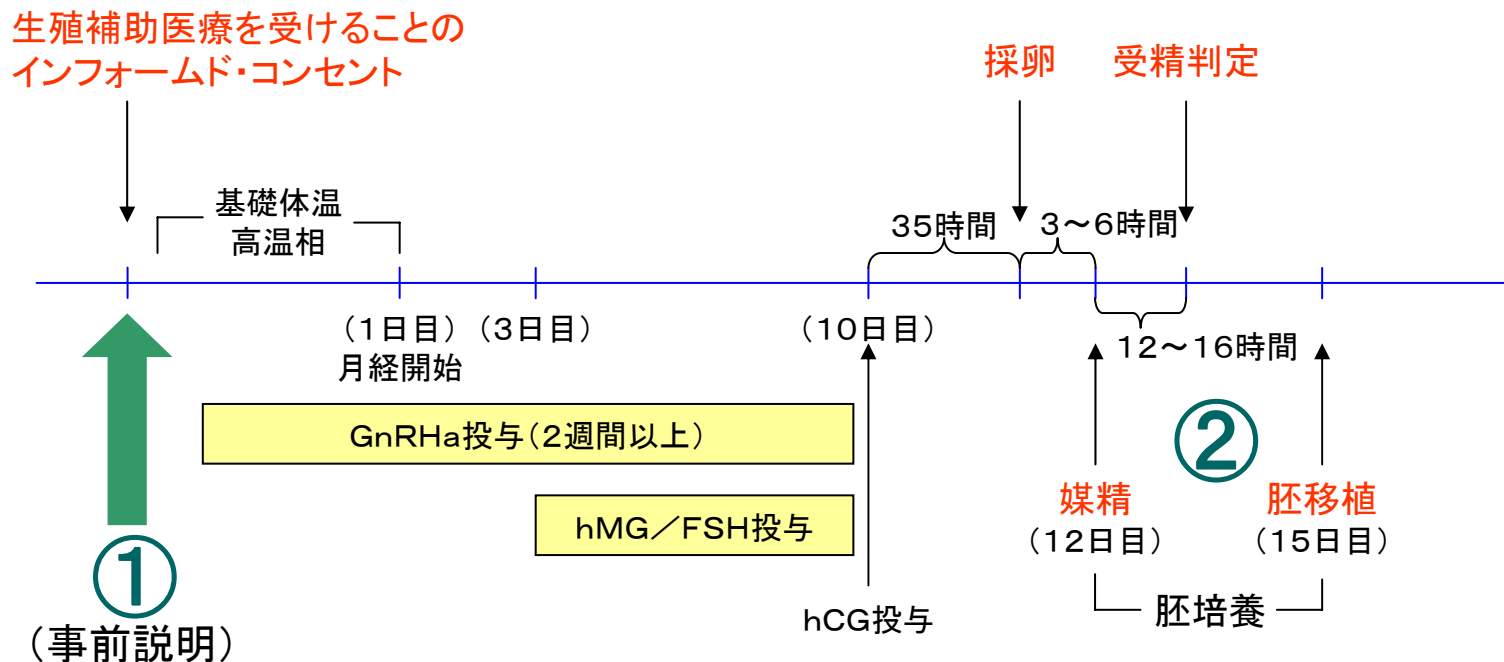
生殖補助医療を受けることのインフォームド・コンセント

採卵　受精判定

基礎体温
高温相

35時間　3〜6時間

（1日目）（3日目）
月経開始

（10日目）

12〜16時間

GnRHa投与（2週間以上）

hMG／FSH投与

②

媒精
（12日目）

胚移植
（15日目）

①
（事前説明）

hCG投与

胚培養